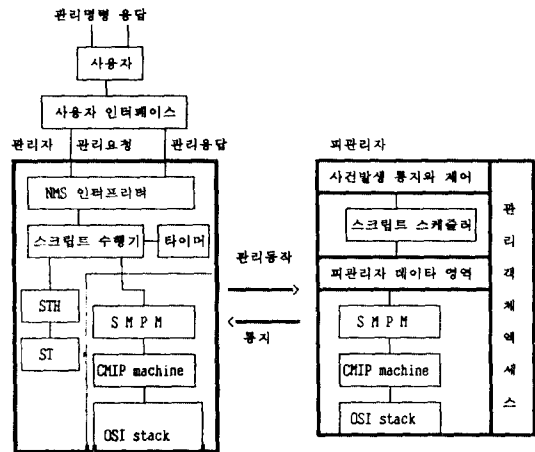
관리명령 응답

사용자

사용자 인터페이스

관리자 관리요청 관리응답

NMS 인터프리터

스크립트 수행기

타이머

STH

ST

S M P M

CMIP machine

OSI stack

관리동작

통지

피관리자

사건발생 통지와 제어

스크립트 스케쥴러

피관리자 데이타 영역

S M P M

CMIP machine

OSI stack

관리대체엑세스